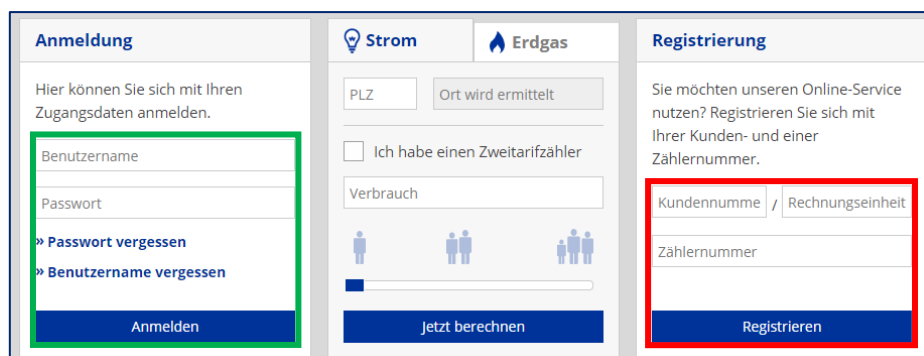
Anmeldung

Hier können Sie sich mit Ihren Zugangsdaten anmelden.

Benutzername

Passwort

» Passwort vergessen

» Benutzername vergessen

Anmelden

Strom

Erdgas

PLZ

Ort wird ermittelt

Ich habe einen Zweitarifzähler

Verbrauch

Jetzt berechnen

Registrierung

Sie möchten unseren Online-Service nutzen? Registrieren Sie sich mit Ihrer Kunden- und einer Zählernummer.

Kundennumme / Rechnungseinheit

Zählernummer

Registrieren